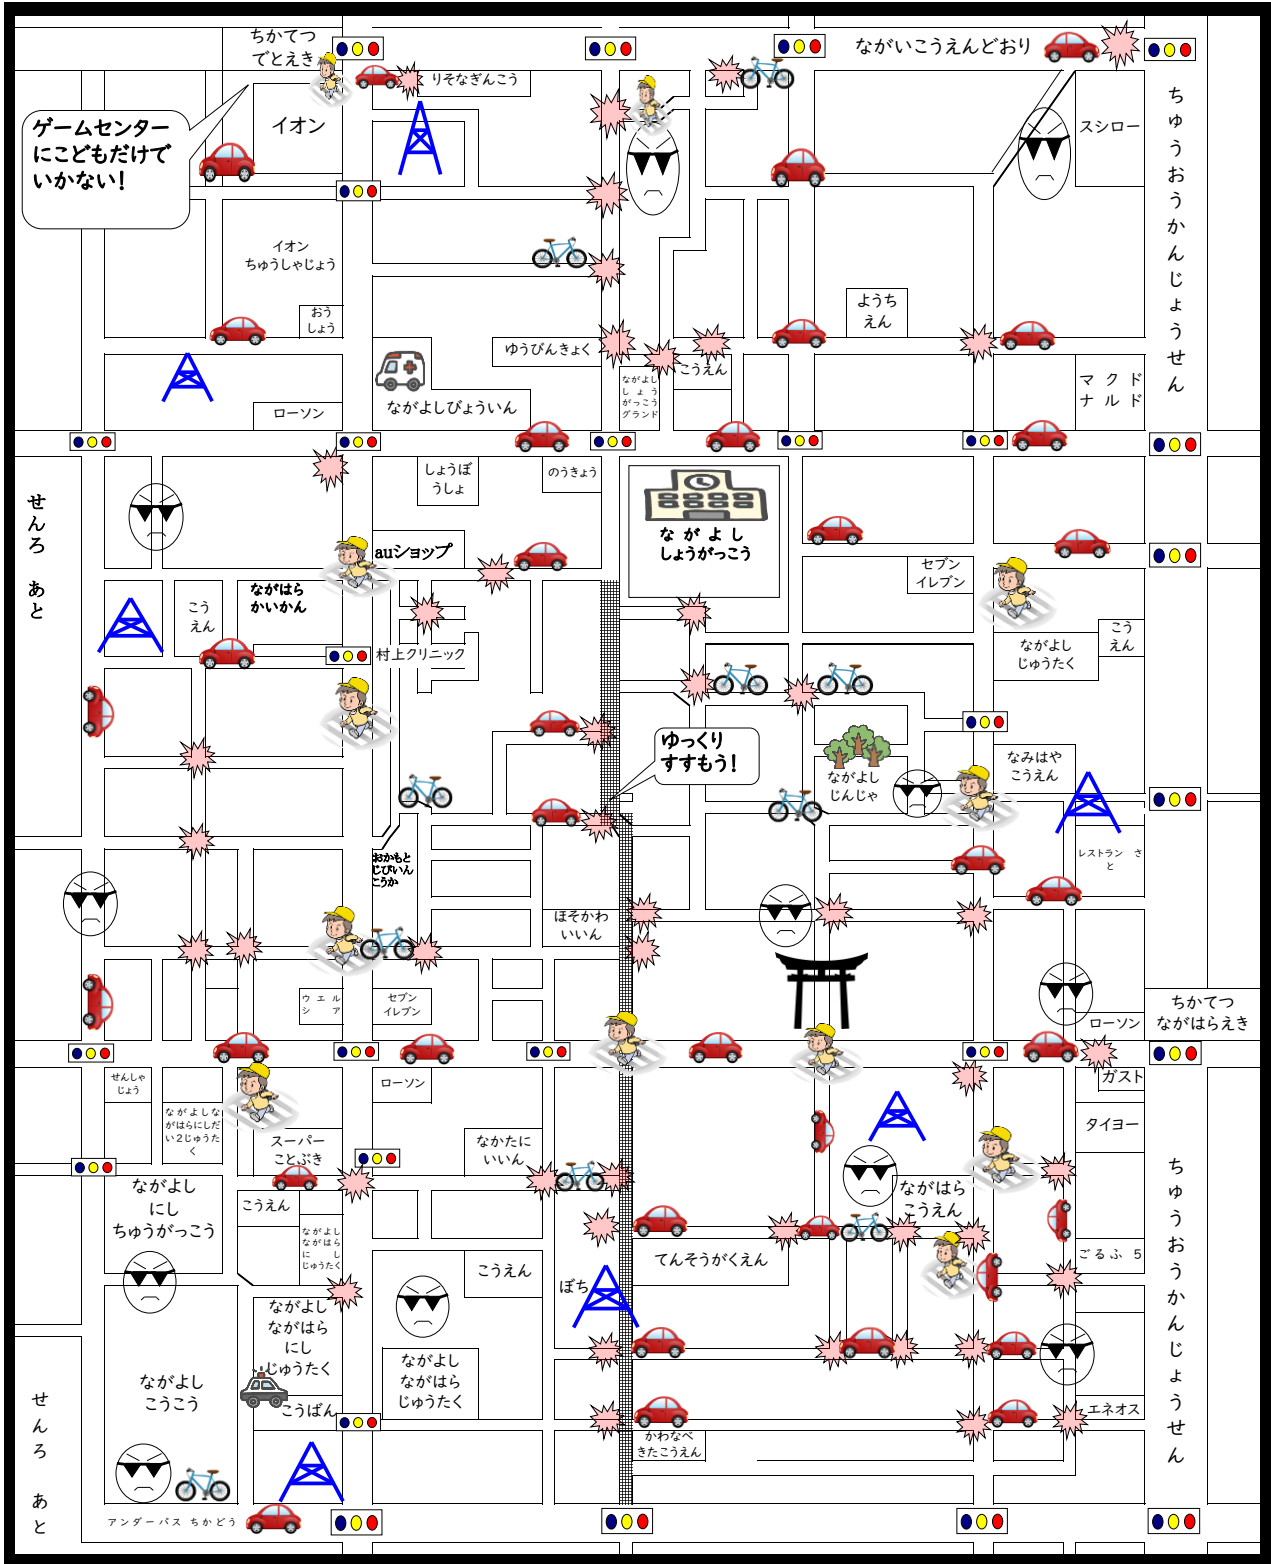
ちかてつ
でとえき

りそなぎんこう

ながいこうえんどおり

ゲームセンターにこどもだけでいかない！

イオン

スシロー

ちゅうおうかんじょうせん

イオン
ちゅうしゃじょう

おう
しょう

ようち
えん

ゆうびんきょく

こうえん

ながよし
しょう
がっこう
グランド

ローソン

ながよしびょういん

マクドナルド

しょうぼうしょ

のうきょう

ながよし
しょうがっこう

せんろあと

auショップ

セブン
イレブン

こう
えん

ながはら
かいかん

村上クリニック

ながよし
じゅうたく

こう
えん

ゆっくりすすもう！

なみはや
こうえん

ながよし
じんじゃ

おかもと
じびいん
こうか

レストラン　さと

ほそかわ
いいん

ウエルシア

セブン
イレブン

ちかてつ
ながはらえき

ローソン

せんしゃ
じょう

ローソン

ガスト

ながよしながはらにしだい2じゅうたく

スーパー
ことぶき

なかたに
いいん

タイヨー

ながよし
にし
ちゅうがっこう

こうえん

ながはら
こうえん

ながよし
ながはら
にし
じゅうたく

てんそうがくえん

ごるふ 5

ぼち

こうえん

ながよし
ながはら
にし
じゅうたく

ながよし
ながはら
じゅうたく

ながよし
こうこう

こうばん

かわなべ
きたこうえん

エネオス

せんろあと

アンダーパス　ちかどう